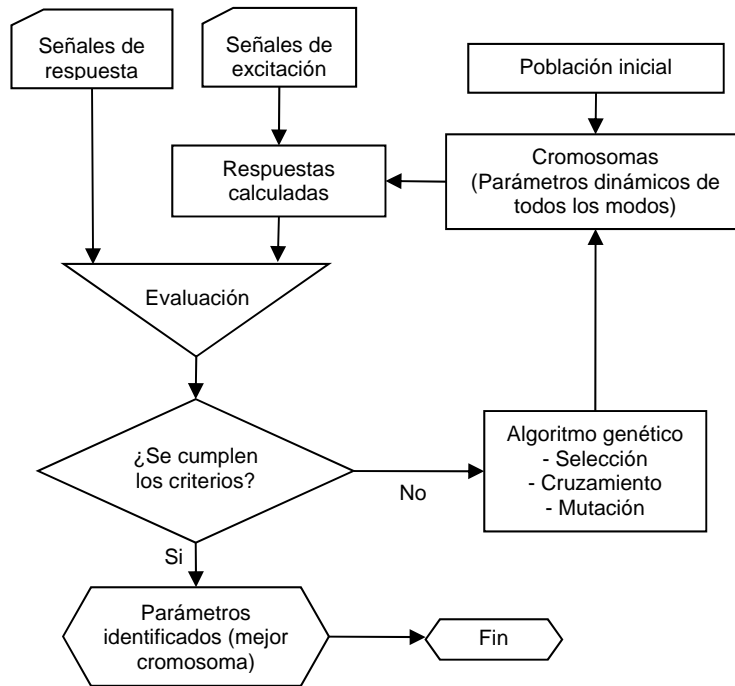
Señales de respuesta

Señales de excitación

Población inicial

Respuestas calculadas

Cromosomas (Parámetros dinámicos de todos los modos)

Evaluación

¿Se cumplen los criterios?

No

Algoritmo genético
- Selección
- Cruzamiento
- Mutación

Si

Parámetros identificados (mejor cromosoma)

Fin